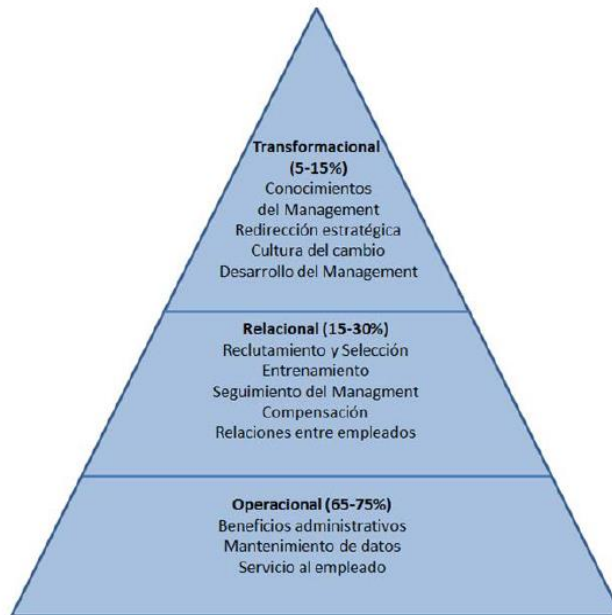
Transformacional (5-15%)
Conocimientos del Management
Redirección estratégica
Cultura del cambio
Desarrollo del Management

Relacional (15-30%)
Reclutamiento y Selección
Entrenamiento
Seguimiento del Managment
Compensación
Relaciones entre empleados

Operacional (65-75%)
Beneficios administrativos
Mantenimiento de datos
Servicio al empleado